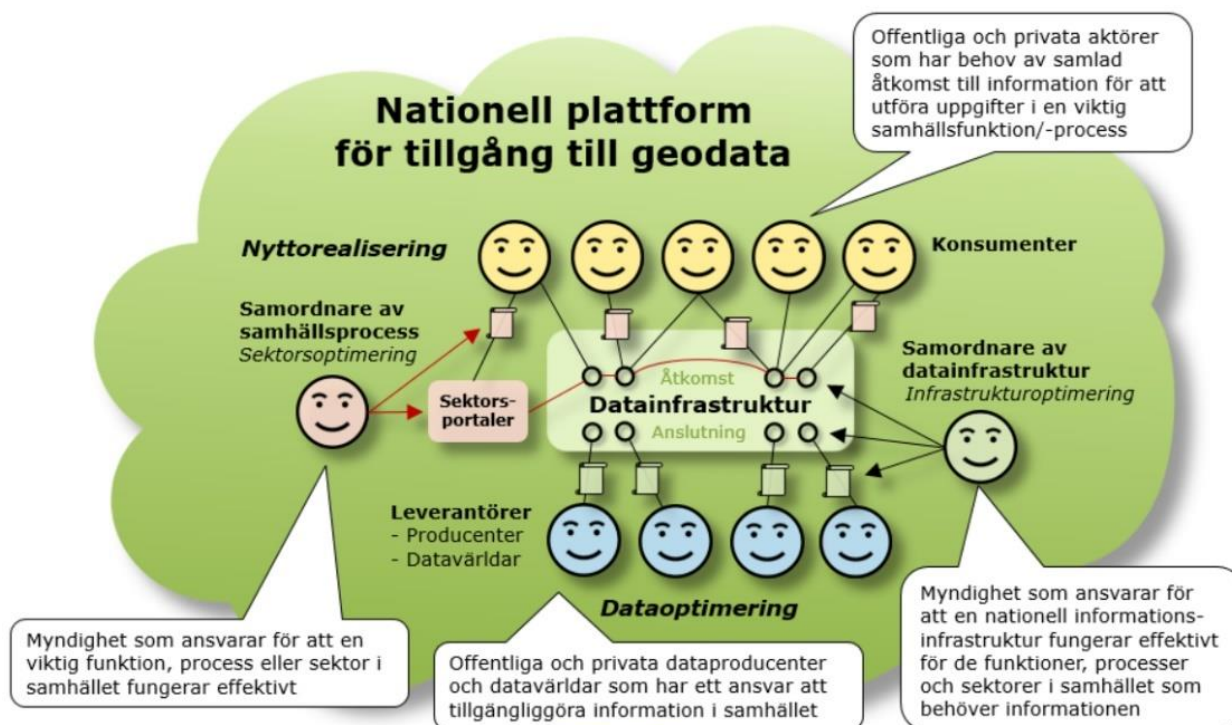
Offentliga och privata aktörer som har behov av samlad åtkomst till information för att utföra uppgifter i en viktig samhällsfunktion/-process

Nationell plattform för tillgång till geodata

Nyttorealisering

Konsumenter

Samordnare av samhällsprocess
Sektorsoptimering

Sektors-portaler

Åtkomst

Datainfrastruktur

Anslutning

Samordnare av datainfrastruktur
Infrastrukturoptimering

Leverantörer
- Producenter
- Datavärldar

Dataoptimering

Myndighet som ansvarar för att en viktig funktion, process eller sektor i samhället fungerar effektivt

Offentliga och privata dataproducenter och datavärldar som har ett ansvar att tillgängliggöra information i samhället

Myndighet som ansvarar för att en nationell informationsinfrastruktur fungerar effektivt för de funktioner, processer och sektorer i samhället som behöver informationen